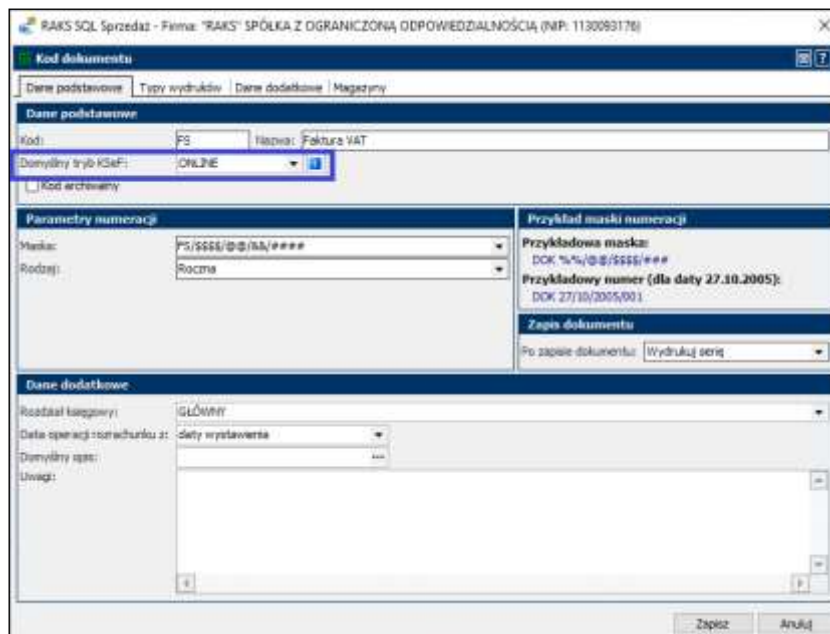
RAKS SQL Sprzedaż - Firma: "RAKS" SPÓŁKA Z OGRANICZONĄ ODPOWIEDZIALNOŚCIĄ (NIP: 1130093176)

Kod dokumentu

Dane podstawowe | Typy wydruków | Dane dodatkowe | Magazyny

Dane podstawowe

Kod: FS Nazwa: Faktura VAT

Domyślny tryb KSeF: ONLINE

Kod archiwalny

Parametry numeracji

Maska: FS/$$$$/@@/&&/####

Rodzaj: Roczna

Przykład maski numeracji

Przykładowa maska:
DOK %%/@@/$$$$/###

Przykładowy numer (dla daty 27.10.2005):
DOK 27/10/2005/001

Zapis dokumentu

Po zapisie dokumentu: Wydrukuj serię

Dane dodatkowe

Rozdział księgowy: GŁÓWNY

Data operacji rozrachunku z: daty wystawienia

Domyślny opis:

Uwagi:

Zapisz Anuluj